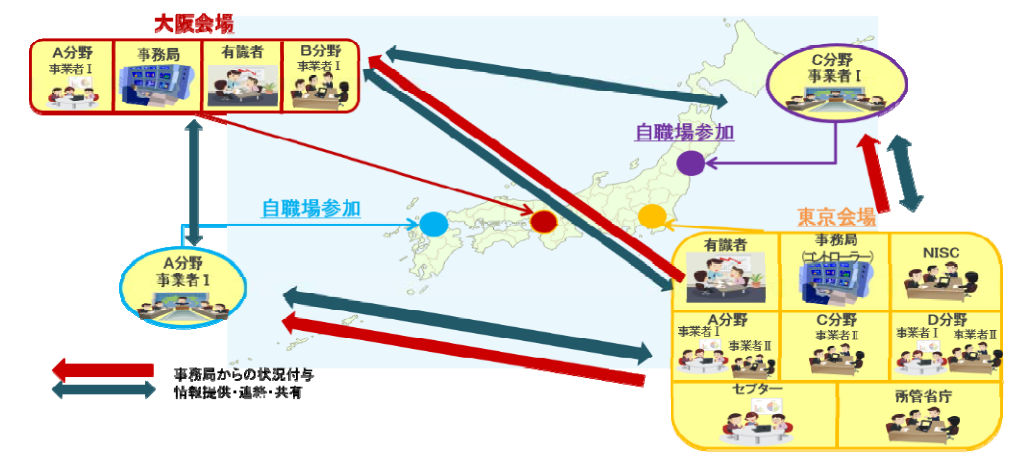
大阪会場

A分野
事業者Ⅰ

事務局

有識者

B分野
事業者Ⅰ

C分野
事業者Ⅰ

自職場参加

自職場参加

A分野
事業者Ⅰ

東京会場

有識者

事務局
(コントローラー)

NISC

A分野
事業者Ⅰ
事業者Ⅱ

C分野
事業者Ⅱ

D分野
事業者Ⅰ
事業者Ⅱ

セプター

所管省庁

事務局からの状況付与
情報提供・連絡・共有